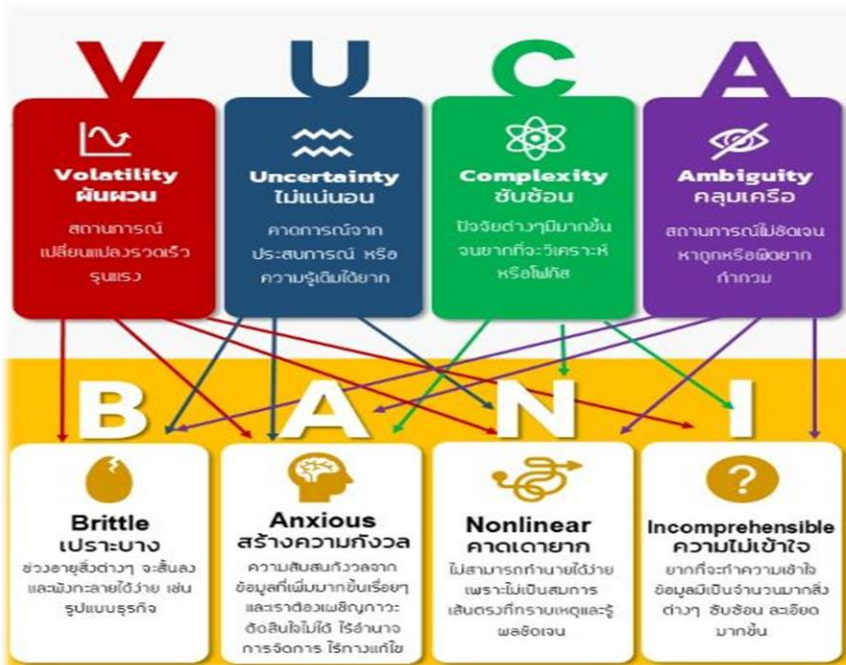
V U C A

Volatility
ผันผวน
สถานการณ์เปลี่ยนแปลงรวดเร็วรุนแรง

Uncertainty
ไม่แน่นอน
คาดการณ์จากประสบการณ์ หรือความรู้เดิมได้ยาก

Complexity
ซับซ้อน
ปัจจัยต่างๆมีมากขึ้น จนยากที่จะวิเคราะห์หรือโฟกัส

Ambiguity
คลุมเครือ
สถานการณ์ไม่ชัดเจน หาถูกหรือผิดยาก กำกวม

B A N I

Brittle
เปราะบาง
ช่วงอายุสิ่งต่างๆ จะสั้นลง และพังทลายได้ง่าย เช่น รูปแบบธุรกิจ

Anxious
สร้างความกังวล
ความสับสนกังวลจากข้อมูลที่เพิ่มมากขึ้นเรื่อยๆ และเราต้องเผชิญภาวะตัดสินใจไม่ได้ ไร้อำนาจการจัดการ ไร้ทางแก้ไข

Nonlinear
คาดเดายาก
ไม่สามารถทำนายได้ง่าย เพราะไม่เป็นสมการเส้นตรงที่ทราบเหตุและรู้ผลชัดเจน

Incomprehensible
ความไม่เข้าใจ
ยากที่จะทำความเข้าใจ ข้อมูลมีเป็นจำนวนมากสิ่งต่างๆ ซับซ้อน ละเอียดมากขึ้น